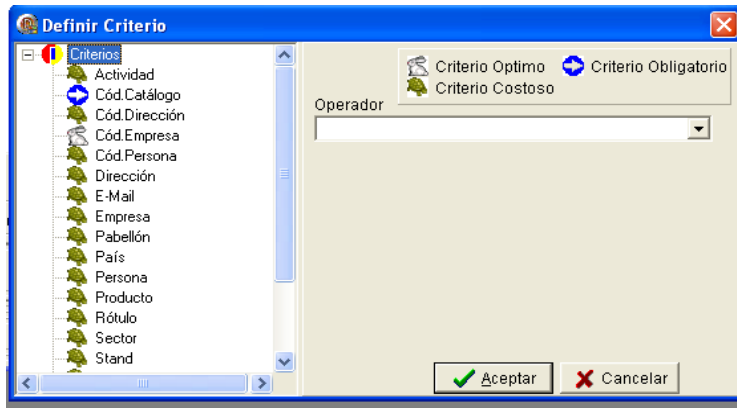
Definir Criterio

Criterios
Actividad
Cód.Catálogo
Cód.Dirección
Cód.Empresa
Cód.Persona
Dirección
E-Mail
Empresa
Pabellón
País
Persona
Producto
Rótulo
Sector
Stand

Criterio Optimo
Criterio Obligatorio
Criterio Costoso

Operador

Aceptar
Cancelar